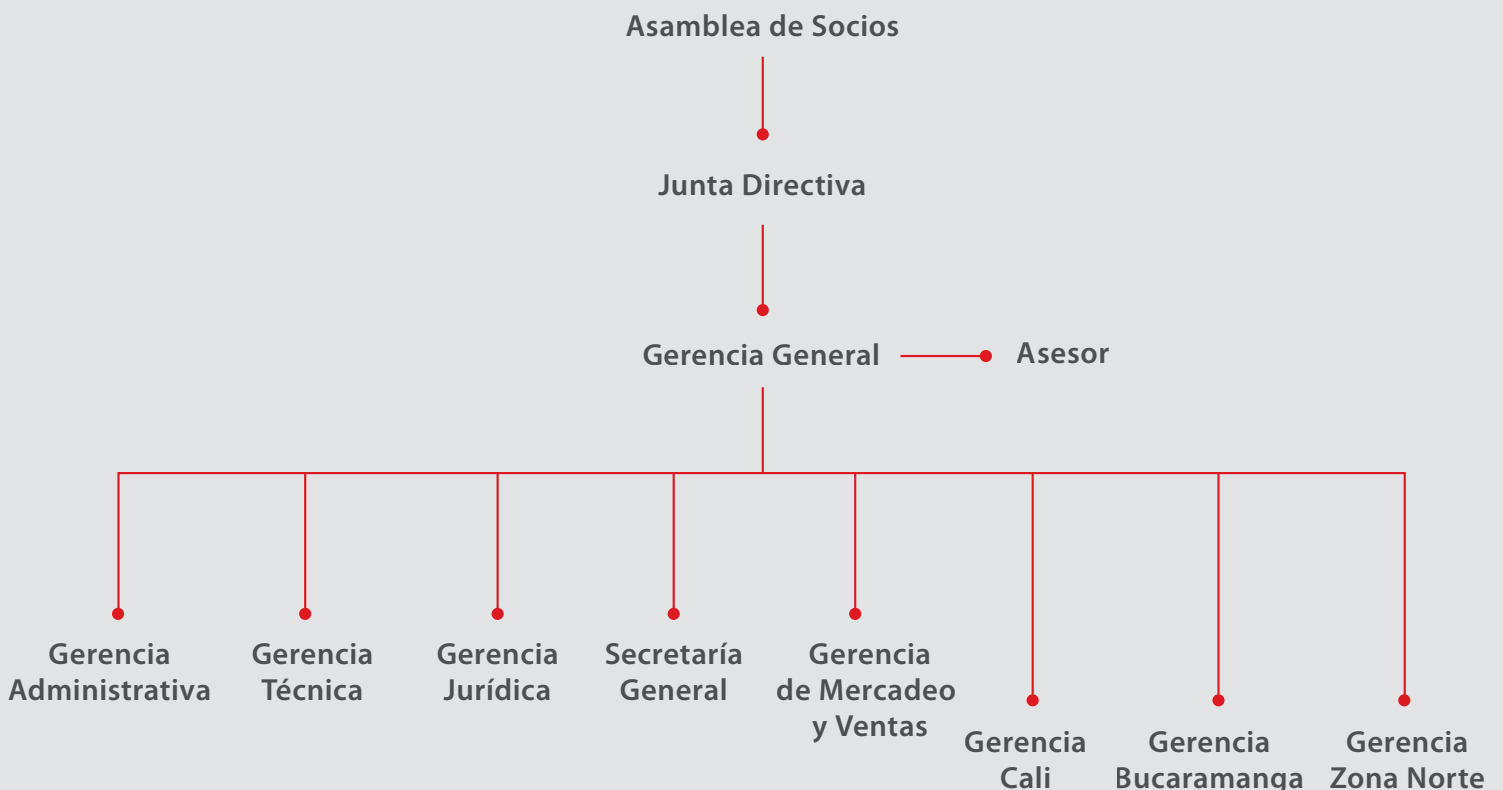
Asamblea de Socios

Junta Directiva

Gerencia General

Asesor

Gerencia Administrativa

Gerencia Técnica

Gerencia Jurídica

Secretaría General

Gerencia de Mercadeo y Ventas

Gerencia Cali

Gerencia Bucaramanga

Gerencia Zona Norte